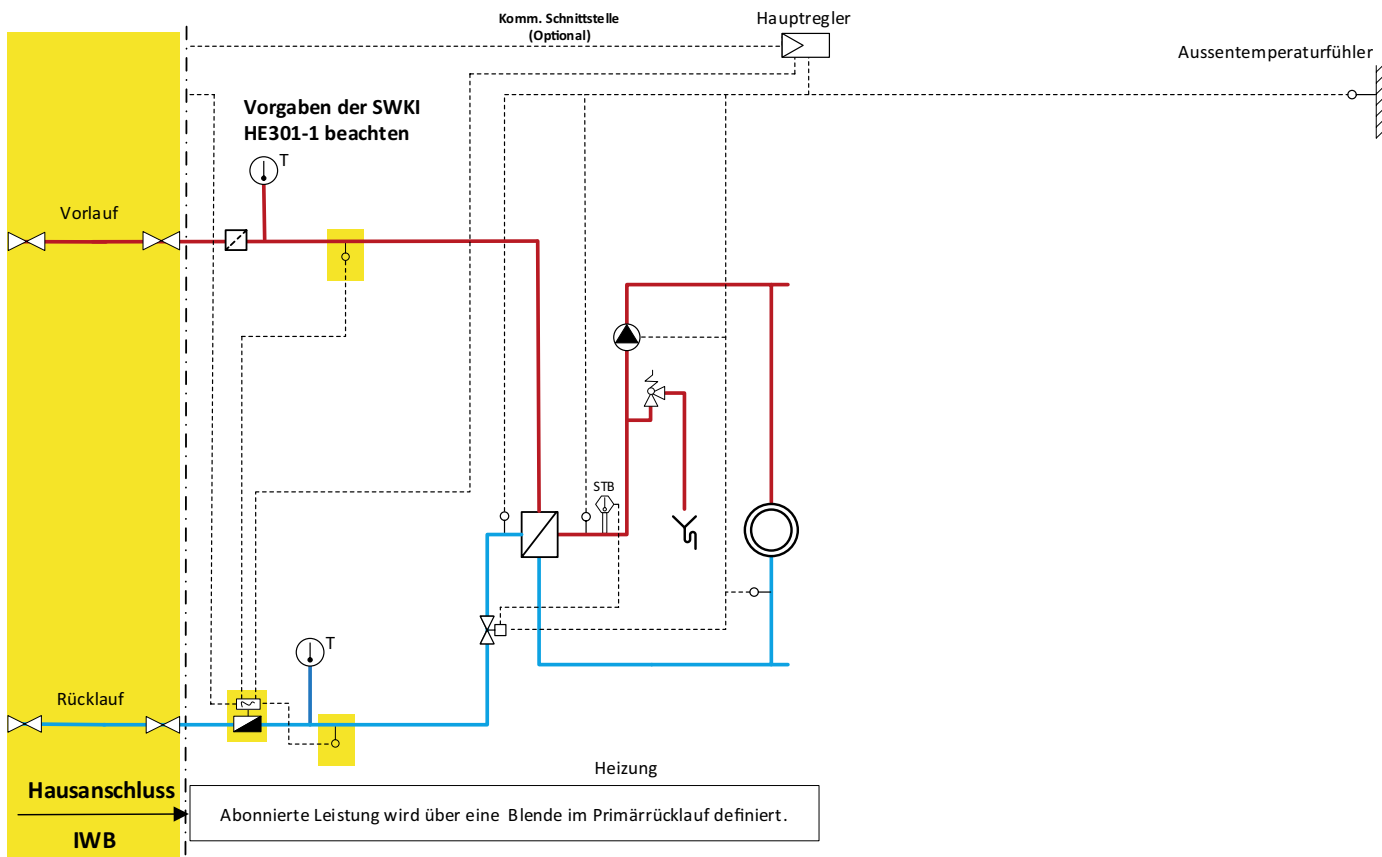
Komm. Schnittstelle
(Optional)

Hauptregler

Aussentemperaturfühler

Vorgaben der SWKI HE301-1 beachten

T

Vorlauf

STB

T

Rücklauf

Heizung

Hausanschluss

IWB

Abonnierte Leistung wird über eine Blende im Primärrücklauf definiert.